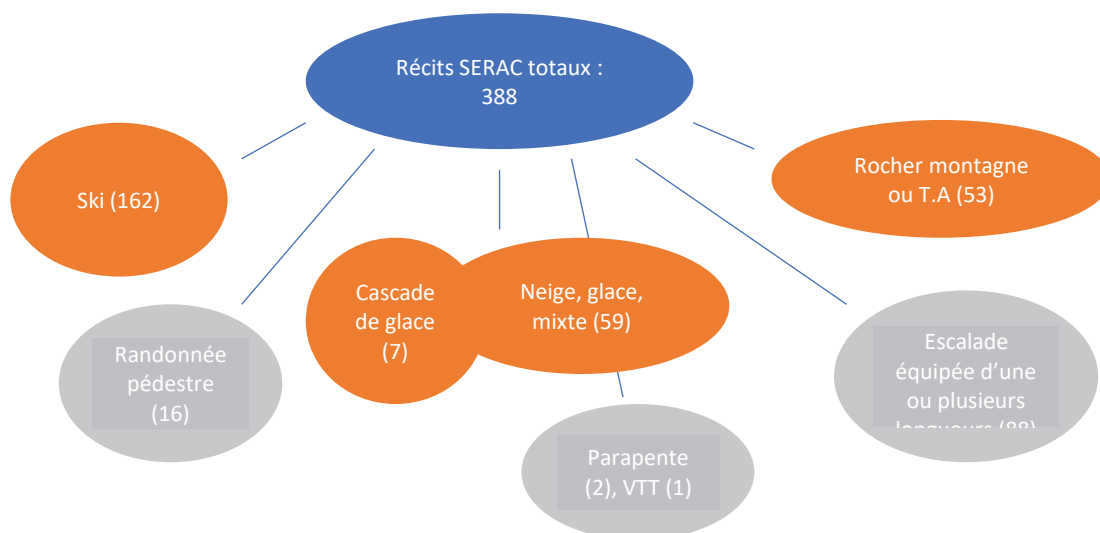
Récits SERAC totaux : 388

Ski (162)

Rocher montagne ou T.A (53)

Cascade de glace (7)

Neige, glace, mixte (59)

Randonnée pédestre (16)

Escalade équipée d'une ou plusieurs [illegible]

Parapente (2), VTT (1)